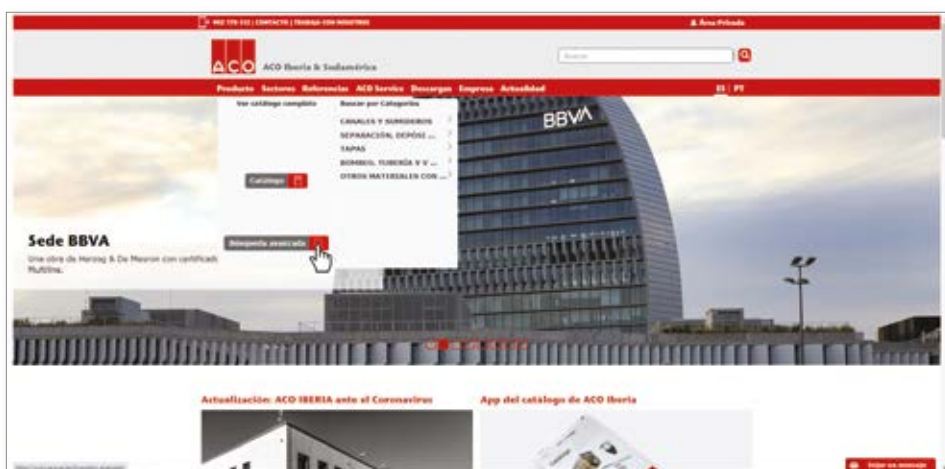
902 170 532 | CONTACTO | TRABAJA CON NOSOTROS

Área Privada

ACO

ACO Iberia & Sudamérica

Buscar

Productos Sectores Referencias ACO Service Descargas Empresa Actualidad

ES | PT

Ver catálogo completo

Buscar por Categorías

CANALES Y SUMIDEROS
SEPARACIÓN, DEPÓSI ...
TAPAS
BOMBEO, TUBERÍA Y V ...
OTROS MATERIALES CON ...

Catálogo

Búsqueda avanzada

BBVA

Sede BBVA

Una obra de Herzog & De Meuron con certificado Multiline.

Actualización: ACO IBERIA ante el Coronavirus

App del catálogo de ACO Iberia

Dejar un mensaje